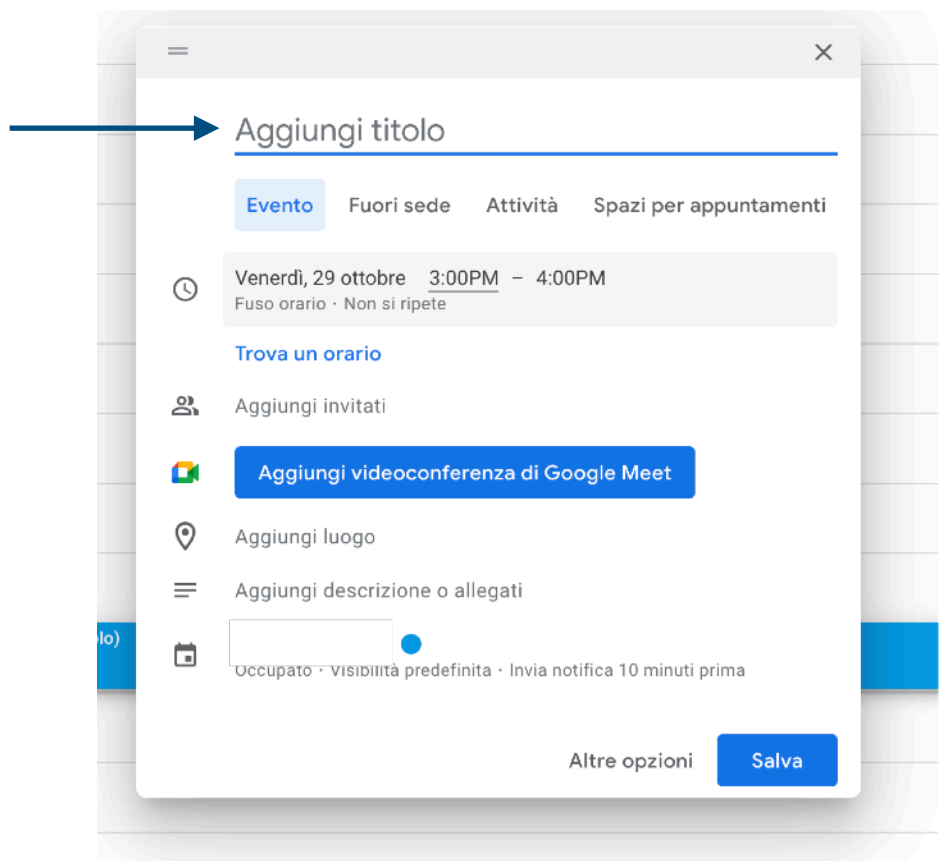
Aggiungi titolo

Evento Fuori sede Attività Spazi per appuntamenti

Venerdì, 29 ottobre 3:00PM – 4:00PM
Fuso orario · Non si ripete

Trova un orario

Aggiungi invitati

Aggiungi videoconferenza di Google Meet

Aggiungi luogo

Aggiungi descrizione o allegati

Occupato · Visibilità predefinita · Invia notifica 10 minuti prima

lo)

Altre opzioni Salva